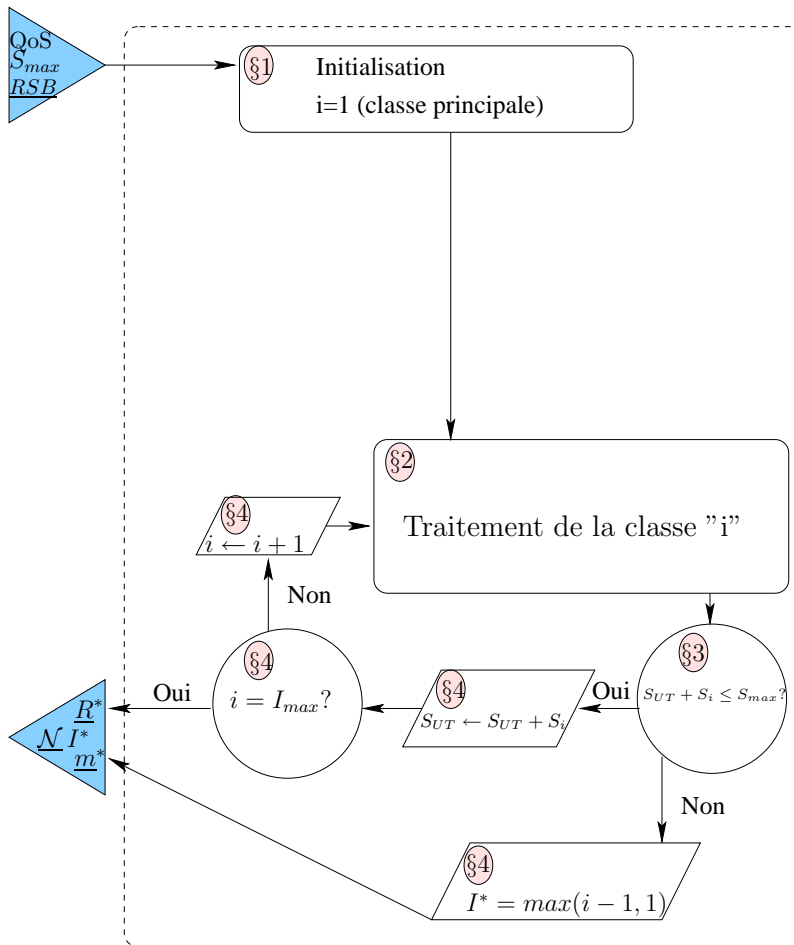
QoS
$S_{max}$
$\underline{RSB}$

§1 Initialisation
i=1 (classe principale)

§2
Traitement de la classe "i"

§4
$i \leftarrow i+1$

Non

§4
$i = I_{max}?$

Oui

§4
$S_{UT} \leftarrow S_{UT} + S_i$

Oui

§3
$S_{UT} + S_i \leq S_{max}?$

Non

§4
$I^* = max(i-1,1)$

$\underline{R}^*$
$\underline{\mathcal{N}}$ $I^*$
$\underline{m}^*$